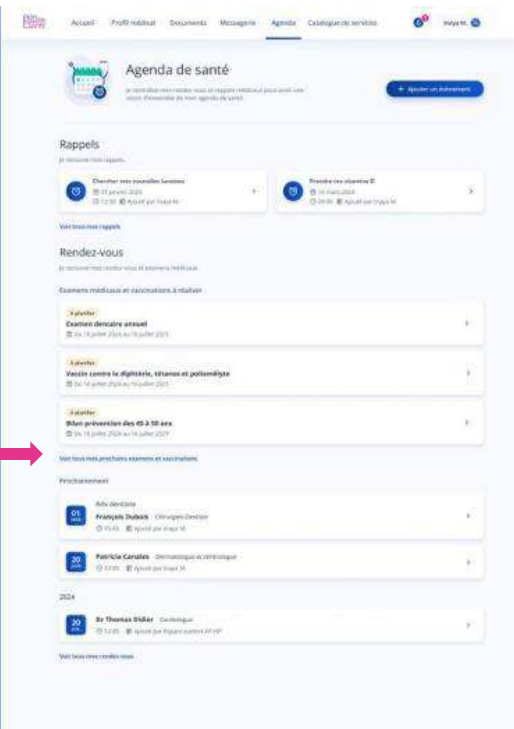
Accueil Profil médical Documents Messagerie Agenda Catalogue de services

Agenda de santé

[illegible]

+ Ajouter un événement

Rappels

Je retrouve mes rappels

Chercher mes nouvelles lunettes
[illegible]

Prendre ma vitamine D
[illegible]

Voir tous mes rappels

Rendez-vous

Je retrouve mes rendez-vous et examens médicaux

Examens médicaux et vaccinations à réaliser

À planifier
Examen dentaire annuel
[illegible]

À planifier
Vaccin contre la diphtérie, tétanos et poliomyélite
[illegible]

À planifier
Bilan prévention des 45 à 50 ans
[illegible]

Voir tous mes prochains examens et vaccinations

Prochainement

01
Rdv dentiste
François Dubois Chirurgien-Dentiste
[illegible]

20
Patricia Canales Dermatologue et vénérologue
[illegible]

2024

20
Dr Thomas Didier Cardiologue
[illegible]

Voir tous mes rendez-vous